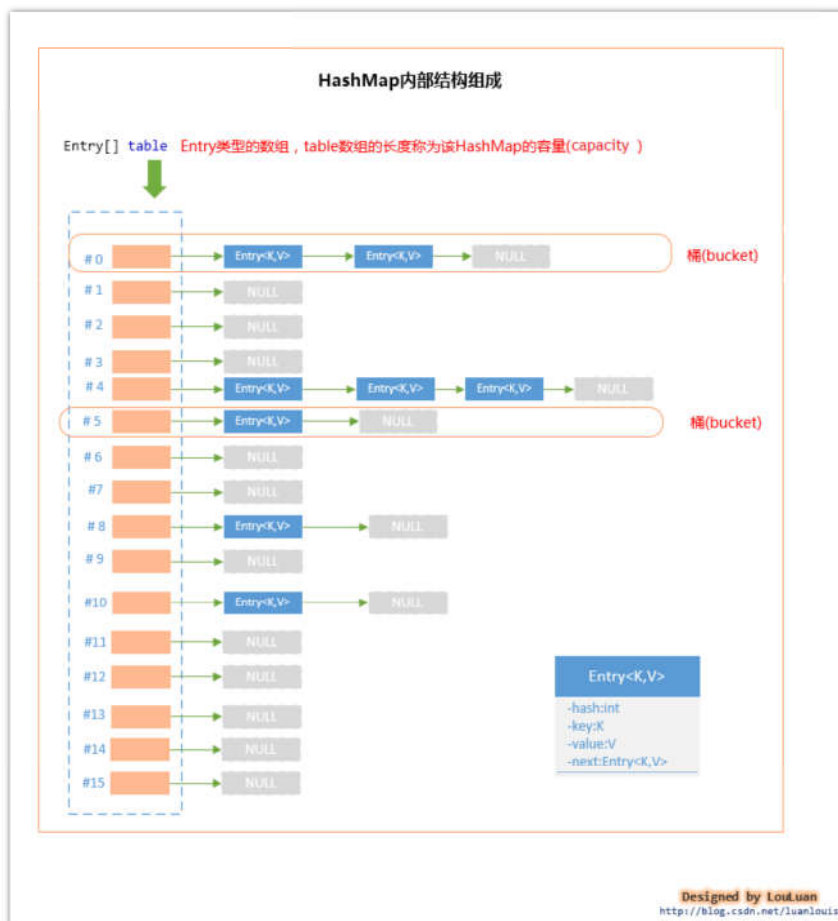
HashMap内部结构组成

Entry[] table Entry类型的数组，table数组的长度称为该HashMap的容量(capacity )

#0 Entry<K,V> Entry<K,V> NULL 桶(bucket)
#1 NULL
#2 NULL
#3 NULL
#4 Entry<K,V> Entry<K,V> Entry<K,V> NULL
#5 Entry<K,V> NULL 桶(bucket)
#6 NULL
#7 NULL
#8 Entry<K,V> NULL
#9 NULL
#10 Entry<K,V> NULL
#11 NULL
#12 NULL
#13 NULL
#14 NULL
#15 NULL

Entry<K,V>
-hash:int
-key:K
-value:V
-next:Entry<K,V>

Designed by LouLuan
http://blog.csdn.net/luanlouis